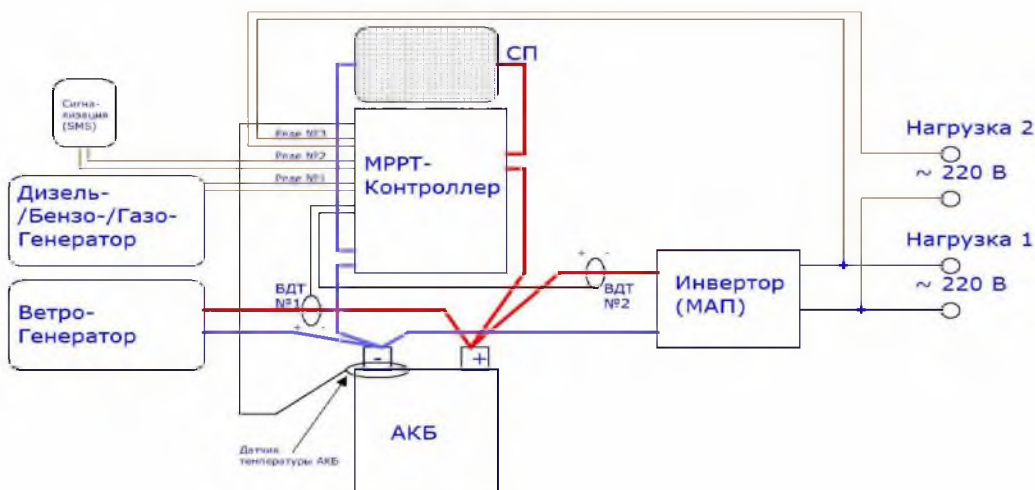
СП

Сигнализация (SMS)

Реле №3
Реле №2
Реле №1

MPPT-Контроллер

Дизель-/Бензо-/Газо-Генератор

Нагрузка 2
~ 220 В

Нагрузка 1
~ 220 В

Ветро-Генератор

ВДТ №1
+ -

ВДТ №2
+ -

Инвертор (МАП)

-
+

АКБ

Датчик температуры АКБ